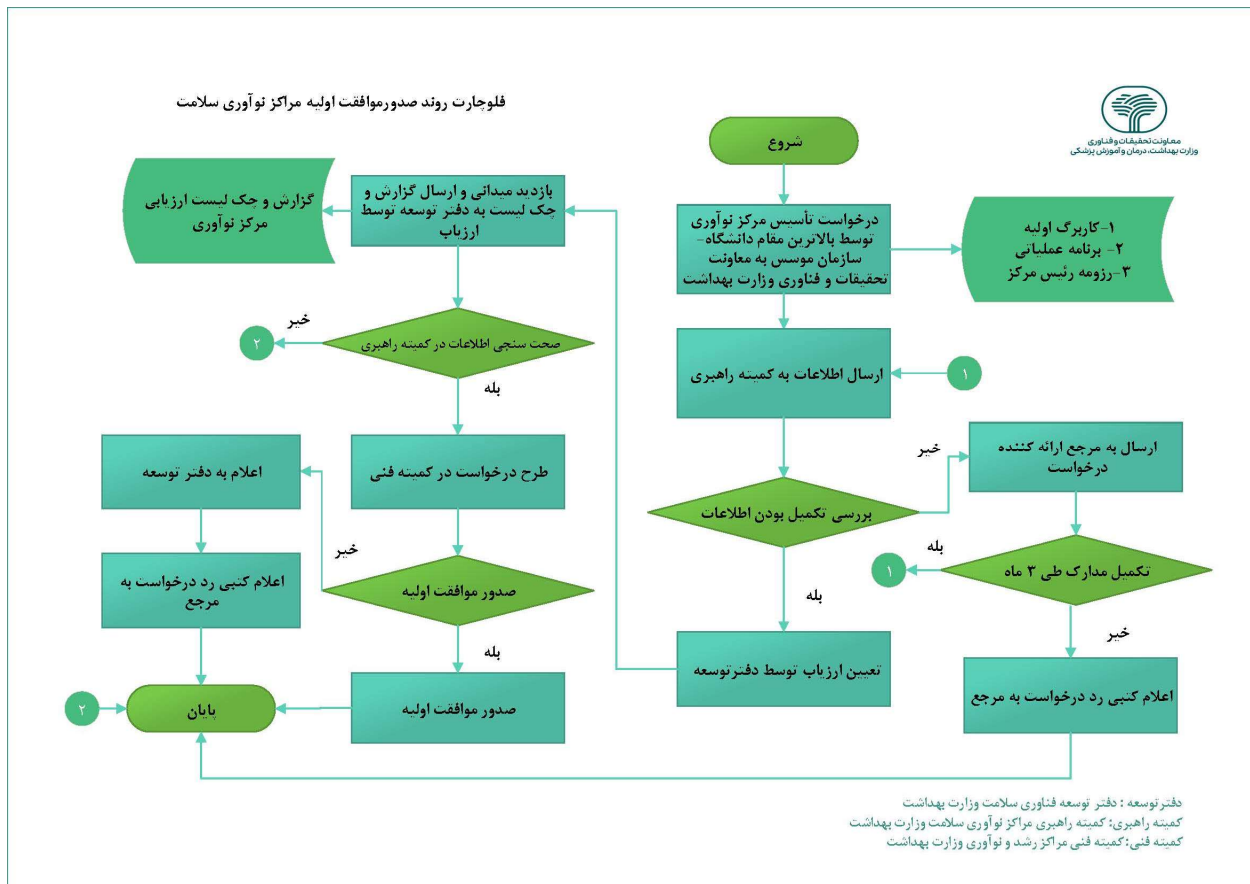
فلوچارت روند صدورموافقت اولیه مراکز نوآوری سلامت

معاونت تحقیقات و فناوری
وزارت بهداشت، درمان و آموزش پزشکی

شروع

درخواست تأسیس مرکز نوآوری توسط بالاترین مقام دانشگاه- سازمان موسس به معاونت تحقیقات و فناوری وزارت بهداشت

۱-کاربرگ اولیه
۲- برنامه عملیاتی
۳-رزومه رئیس مرکز

ارسال اطلاعات به کمیته راهبری

۱

خیر

ارسال به مرجع ارائه کننده درخواست

بررسی تکمیل بودن اطلاعات

بله

تکمیل مدارک طی ۳ ماه

۱

بله

خیر

تعیین ارزیاب توسط دفترتوسعه

اعلام کتبی رد درخواست به مرجع

بازدید میدانی و ارسال گزارش و چک لیست به دفتر توسعه توسط ارزیاب

گزارش و چک لیست ارزیابی مرکز نوآوری

خیر

۲

صحت سنجی اطلاعات در کمیته راهبری

بله

طرح درخواست در کمیته فنی

اعلام به دفتر توسعه

خیر

صدور موافقت اولیه

اعلام کتبی رد درخواست به مرجع

بله

۲

پایان

صدور موافقت اولیه

دفترتوسعه : دفتر توسعه فناوری سلامت وزارت بهداشت
کمیته راهبری: کمیته راهبری مراکز نوآوری سلامت وزارت بهداشت
کمیته فنی:کمیته فنی مراکز رشد و نوآوری وزارت بهداشت